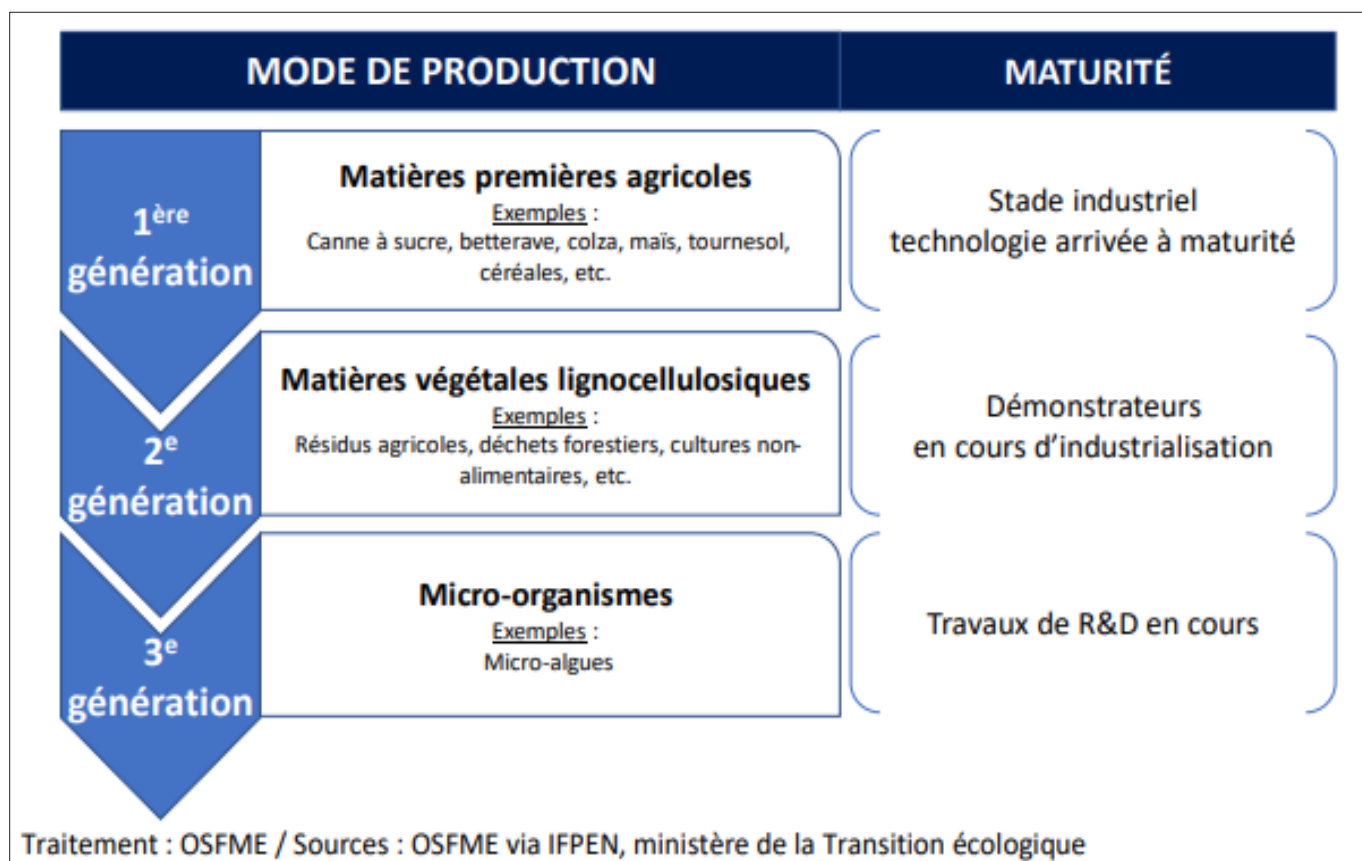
| MODE DE PRODUCTION | | MATURITÉ |
|---|---|---|
| 1$^{ère}$ génération | **Matières premières agricoles**<br>Exemples :<br>Canne à sucre, betterave, colza, maïs, tournesol, céréales, etc. | Stade industriel technologie arrivée à maturité |
| 2$^{e}$ génération | **Matières végétales lignocellulosiques**<br>Exemples :<br>Résidus agricoles, déchets forestiers, cultures non-alimentaires, etc. | Démonstrateurs en cours d'industrialisation |
| 3$^{e}$ génération | **Micro-organismes**<br>Exemples :<br>Micro-algues | Travaux de R&D en cours |

Traitement : OSFME / Sources : OSFME via IFPEN, ministère de la Transition écologique